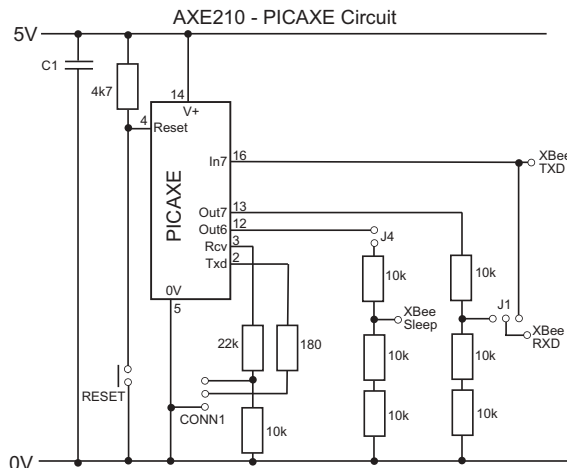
AXE210 - PICAXE Circuit

5V

C1

4k7

14

V+

4

Reset

PICAXE

In7

16

XBee TXD

Out7

13

Out6

12

J4

Rcv

3

Txd

2

0V

5

10k

10k

XBee Sleep

J1

XBee RXD

22k

180

10k

10k

10k

10k

RESET

CONN1

10k

0V